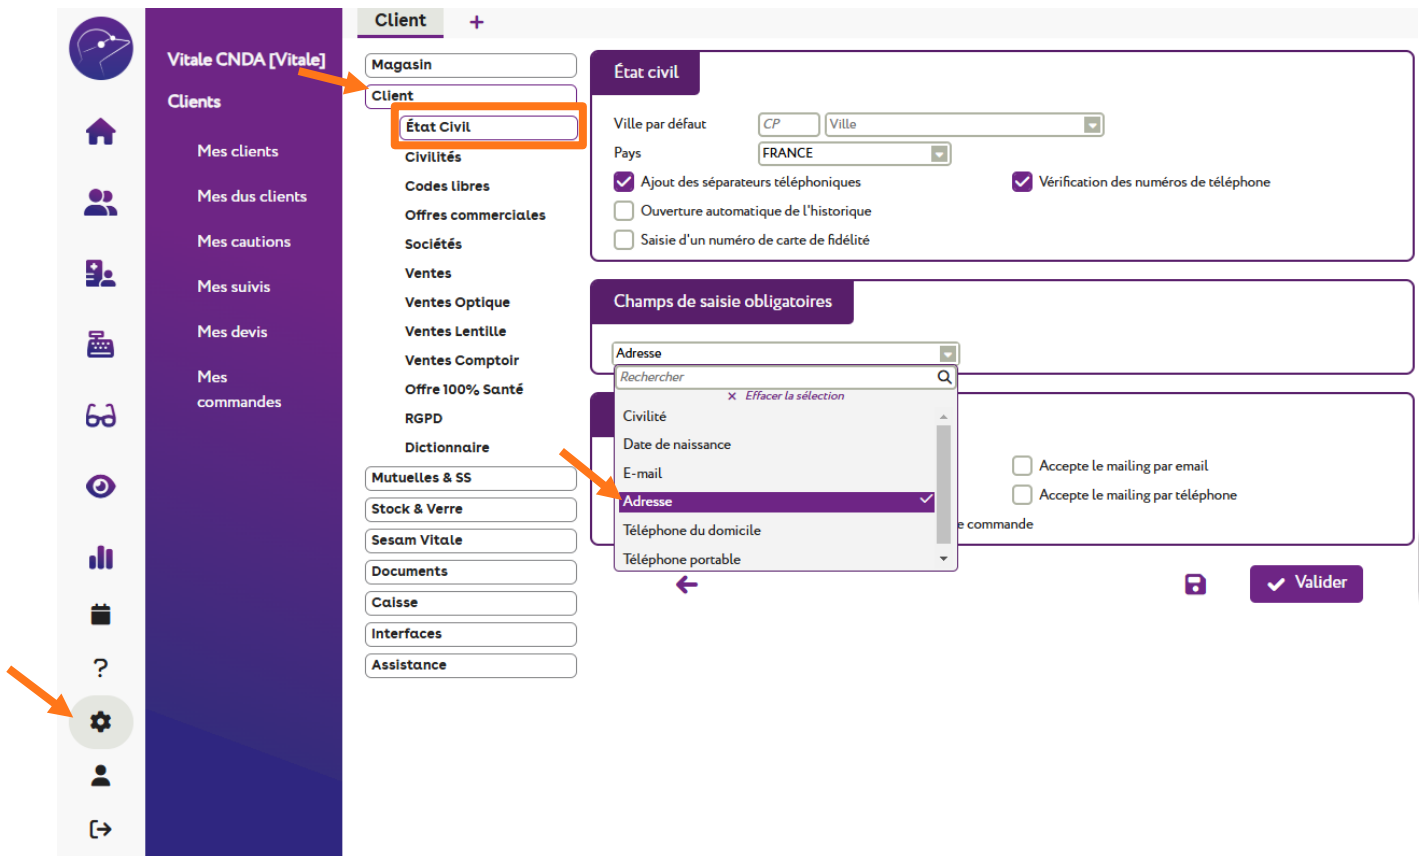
Client +

Vitale CNDA [Vitale]

Clients

Mes clients

Mes dus clients

Mes cautions

Mes suivis

Mes devis

Mes commandes

?

Magasin

Client

État Civil

Civilités

Codes libres

Offres commerciales

Sociétés

Ventes

Ventes Optique

Ventes Lentille

Ventes Comptoir

Offre 100% Santé

RGPD

Dictionnaire

Mutuelles & SS

Stock & Verre

Sesam Vitale

Documents

Caisse

Interfaces

Assistance

État civil

Ville par défaut CP Ville

Pays FRANCE

Ajout des séparateurs téléphoniques

Vérification des numéros de téléphone

Ouverture automatique de l'historique

Saisie d'un numéro de carte de fidélité

Champs de saisie obligatoires

Adresse

Rechercher

× Effacer la sélection

Civilité

Date de naissance

E-mail

Adresse

Téléphone du domicile

Téléphone portable

Accepte le mailing par email

Accepte le mailing par téléphone

e commande

Valider